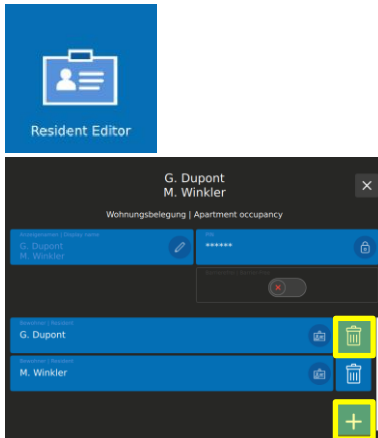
Resident Editor

G. Dupont
M. Winkler

Wohnungsbelegung | Apartment occupancy

Anzeigename | Display name
G. Dupont
M. Winkler

PIN
******

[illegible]

Bewohner | Resident
G. Dupont

Bewohner | Resident
M. Winkler